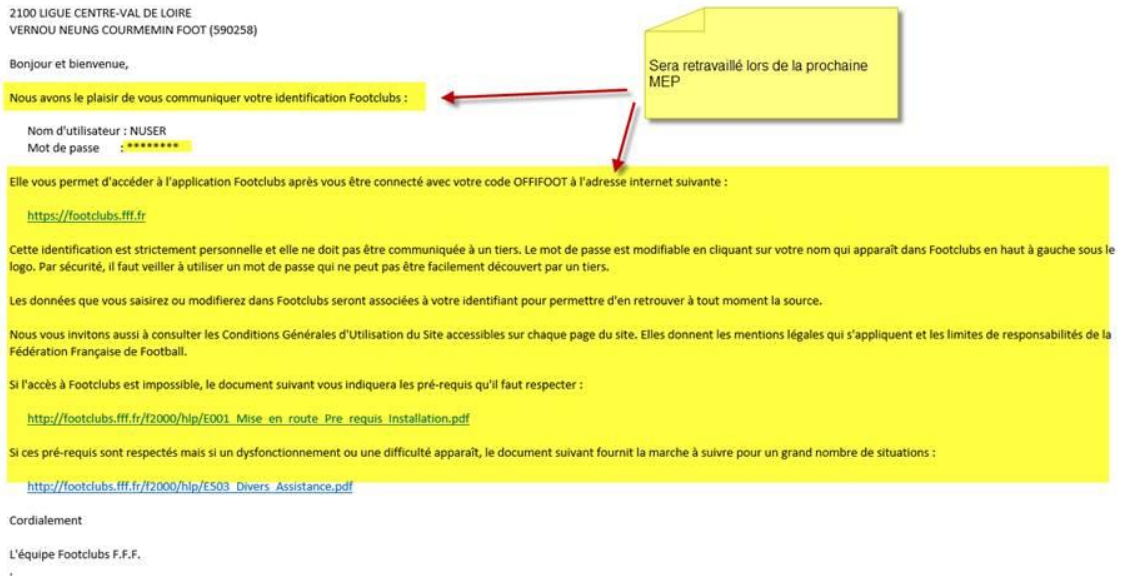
2100 LIGUE CENTRE-VAL DE LOIRE
VERNOU NEUNG COURMEMIN FOOT (590258)

Sera retravaillé lors de la prochaine MEP

Bonjour et bienvenue,

Nous avons le plaisir de vous communiquer votre identification Footclubs :

Nom d'utilisateur : NUSER
Mot de passe : ********

Elle vous permet d'accéder à l'application Footclubs après vous être connecté avec votre code OFFIFOOT à l'adresse internet suivante :

https://footclubs.fff.fr

Cette identification est strictement personnelle et elle ne doit pas être communiquée à un tiers. Le mot de passe est modifiable en cliquant sur votre nom qui apparaît dans Footclubs en haut à gauche sous le logo. Par sécurité, il faut veiller à utiliser un mot de passe qui ne peut pas être facilement découvert par un tiers.

Les données que vous saisirez ou modifierez dans Footclubs seront associées à votre identifiant pour permettre d'en retrouver à tout moment la source.

Nous vous invitons aussi à consulter les Conditions Générales d'Utilisation du Site accessibles sur chaque page du site. Elles donnent les mentions légales qui s'appliquent et les limites de responsabilités de la Fédération Française de Football.

Si l'accès à Footclubs est impossible, le document suivant vous indiquera les pré-requis qu'il faut respecter :

http://footclubs.fff.fr/f2000/hlp/E001_Mise_en_route_Pre_requis_Installation.pdf

Si ces pré-requis sont respectés mais si un dysfonctionnement ou une difficulté apparaît, le document suivant fournit la marche à suivre pour un grand nombre de situations :

http://footclubs.fff.fr/f2000/hlp/E503_Divers_Assistance.pdf

Cordialement

L'équipe Footclubs F.F.F.